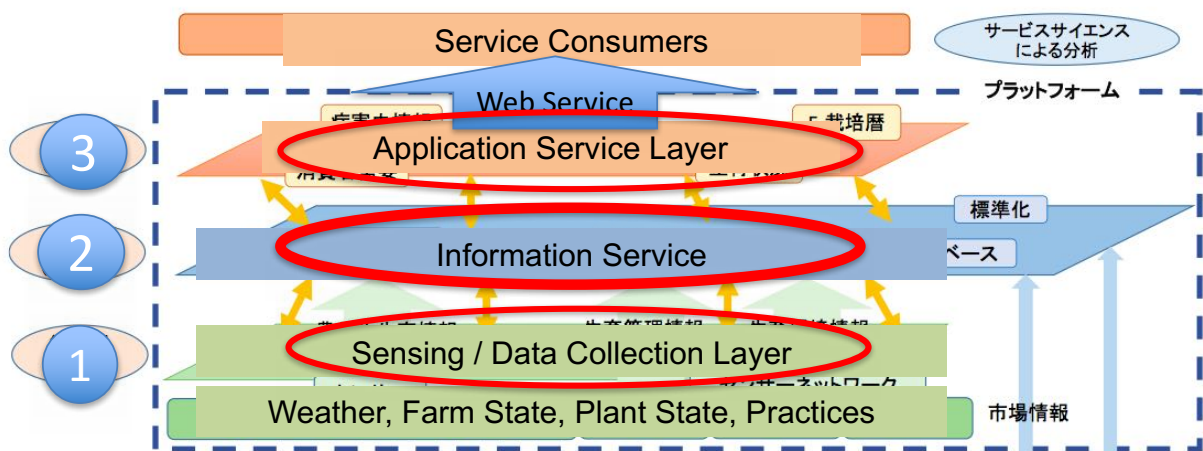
Service Consumers

サービスサイエンスによる分析

プラットフォーム

Web Service

栽培暦

3

Application Service Layer

標準化

2

Information Service

ベース

1

Sensing / Data Collection Layer

Weather, Farm State, Plant State, Practices

市場情報